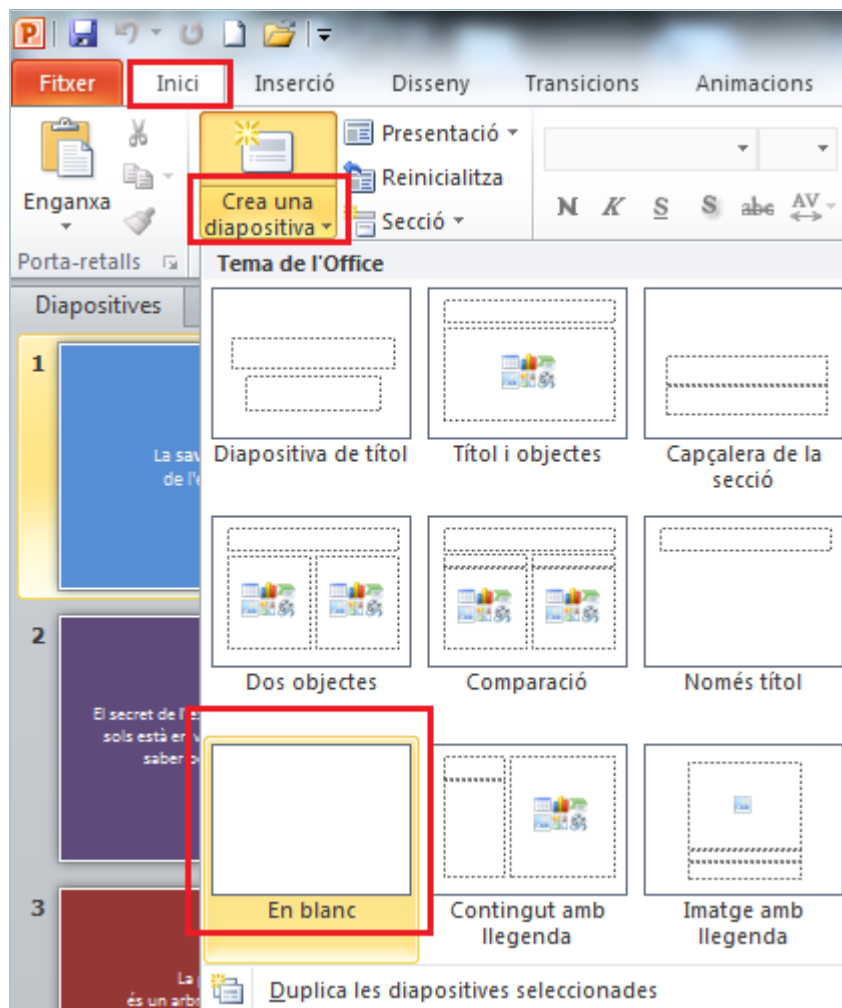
Fitxer
Inici
Inserció
Disseny
Transicions
Animacions

Enganxa
Porta-retalls
Crea una diapositiva
Presentació
Reinicialitza
Secció
N K S S abc AV

Tema de l'Office

Diapositives

1
La sav
de l'

2
El secret de l'
sols està en
saber

3
La
és un arbr

Diapositiva de títol
Títol i objectes
Capçalera de la secció
Dos objectes
Comparació
Només títol
En blanc
Contingut amb llegenda
Imatge amb llegenda

Duplica les diapositives seleccionades